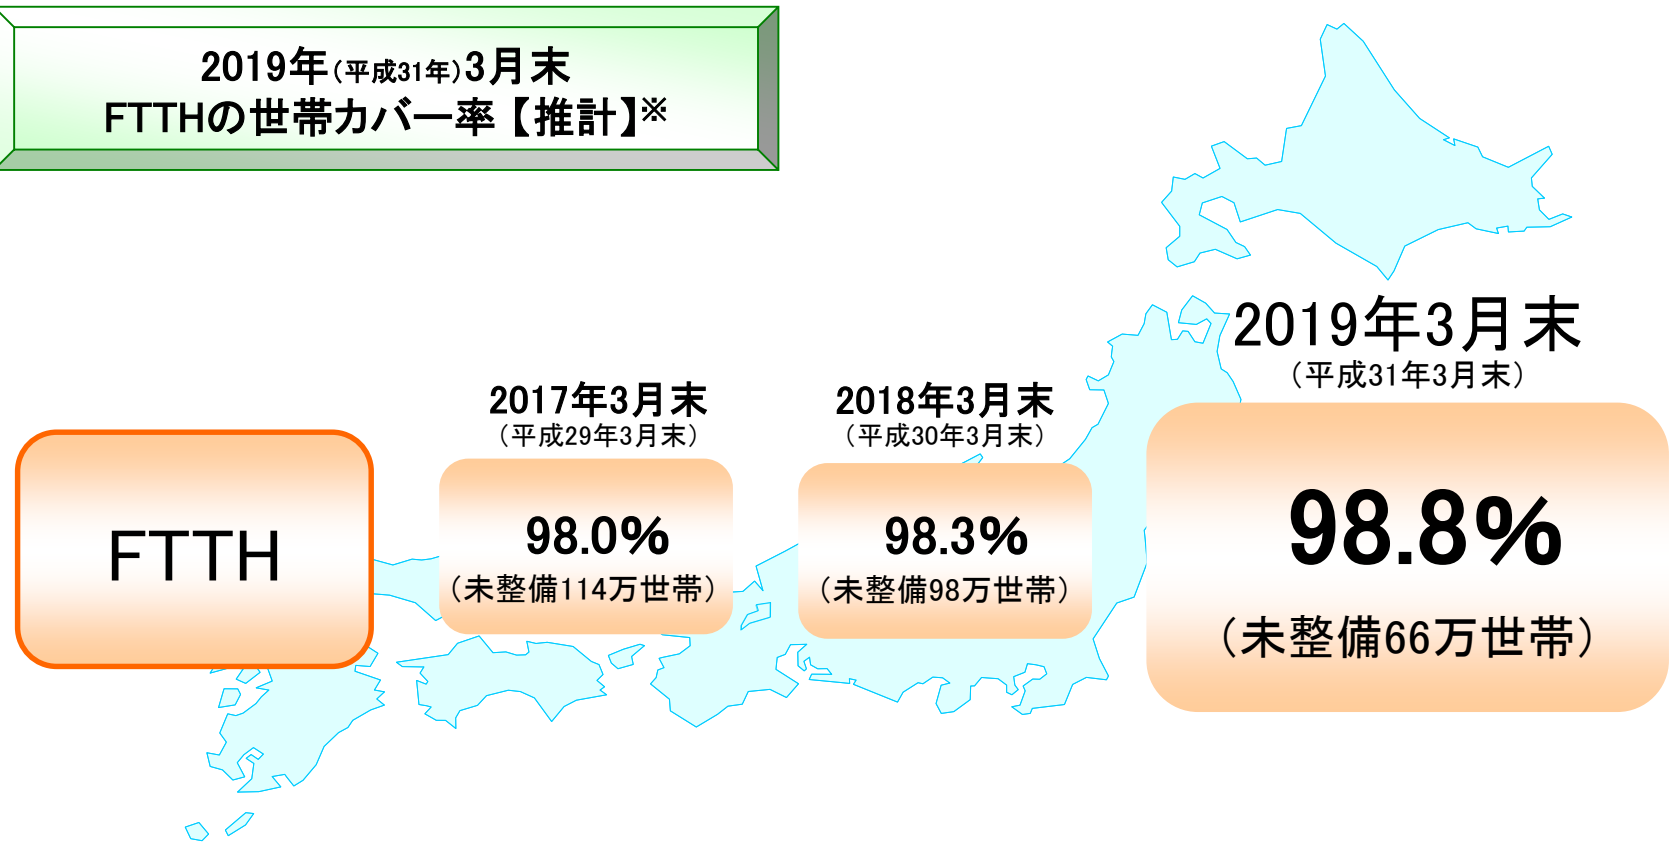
2019年(平成31年)3月末
FTTHの世帯カバー率【推計】※

FTTH

2017年3月末
(平成29年3月末)

98.0%
(未整備114万世帯)

2018年3月末
(平成30年3月末)

98.3%
(未整備98万世帯)

2019年3月末
(平成31年3月末)

98.8%
(未整備66万世帯)